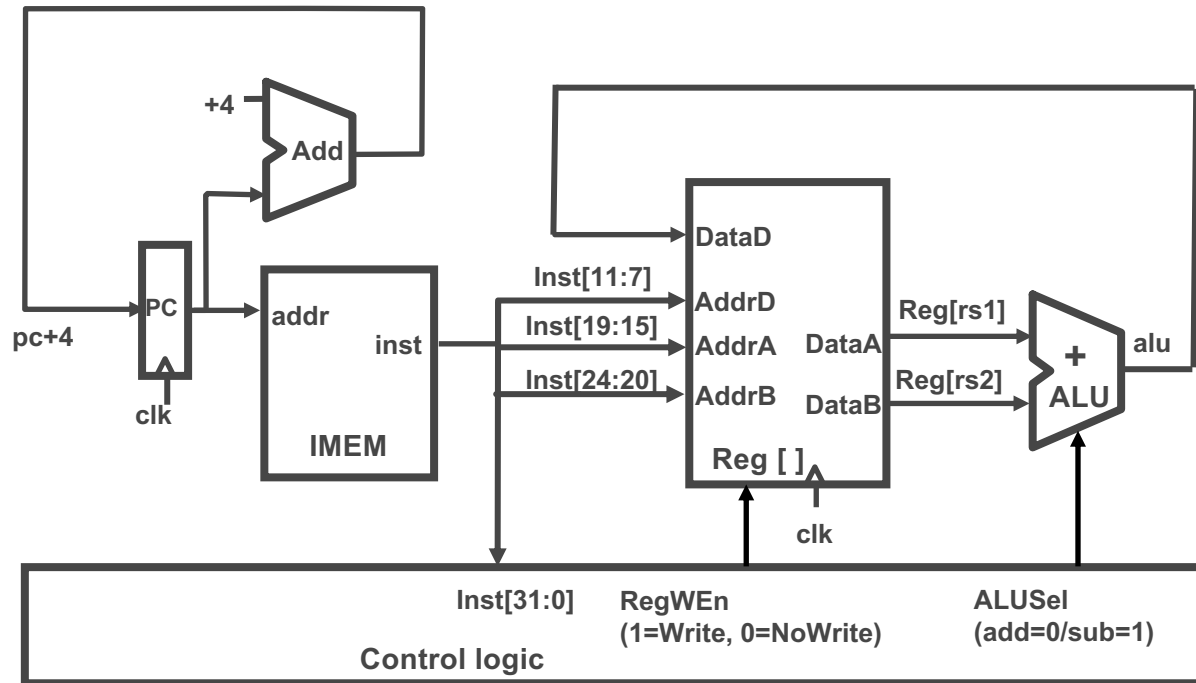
+4
Add
PC
pc+4
clk
addr
inst
IMEM
Inst[11:7]
Inst[19:15]
Inst[24:20]
DataD
AddrD
AddrA
AddrB
DataA
DataB
Reg [ ]
clk
Reg[rs1]
Reg[rs2]
+
ALU
alu
Inst[31:0]
RegWEn
(1=Write, 0=NoWrite)
ALUSel
(add=0/sub=1)
Control logic